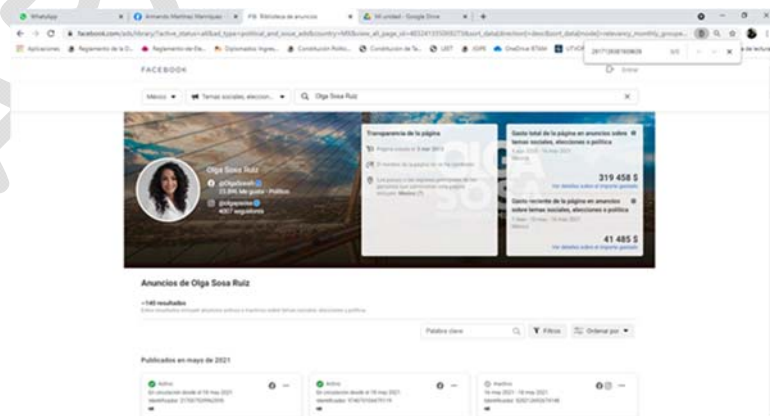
WhatsApp | Armando Martínez Manríquez | Biblioteca de anuncios | Mi unidad - Google Drive

facebook.com/ads/library/?active_status=all&ad_type=political_and_issue_ads&country=MX&view_all_page_id=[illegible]&sort_data[direction]=desc&sort_data[mode]=relevancy_monthly_groupe...

Aplicaciones | Reglamento de la D... | Reglamento de-De... | Diplomados Ingres... | Construcción Políti... | Construcción de Te... | UST | ISPE | OneDrive ETAM | UTVOP

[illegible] 0/0

FACEBOOK

México | Temas sociales, eleccion... | Olga Sosa Ruiz

Olga Sosa Ruiz
@OlgaSosah
11.8K Me gusta · Político
@olgasosa
4007 seguidores

Transparencia de la página
Página creada el 3 mar 2013
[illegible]
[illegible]

Gasto total de la página en anuncios sobre temas sociales, elecciones o política
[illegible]
México
319 458 $
Ver detalles sobre el importe gastado

Gasto reciente de la página en anuncios sobre temas sociales, elecciones o política
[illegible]
México
41 485 $
Ver detalles sobre el importe gastado

Anuncios de Olga Sosa Ruiz

~140 resultados
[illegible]

Palabra clave | Filtros | Ordenar por

Publicados en mayo de 2021

Activo
En circulación desde el 16 may 2021
Identificador: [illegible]

Activo
En circulación desde el 16 may 2021
Identificador: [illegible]

Inactivo
16 may 2021 - 16 may 2021
Identificador: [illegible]